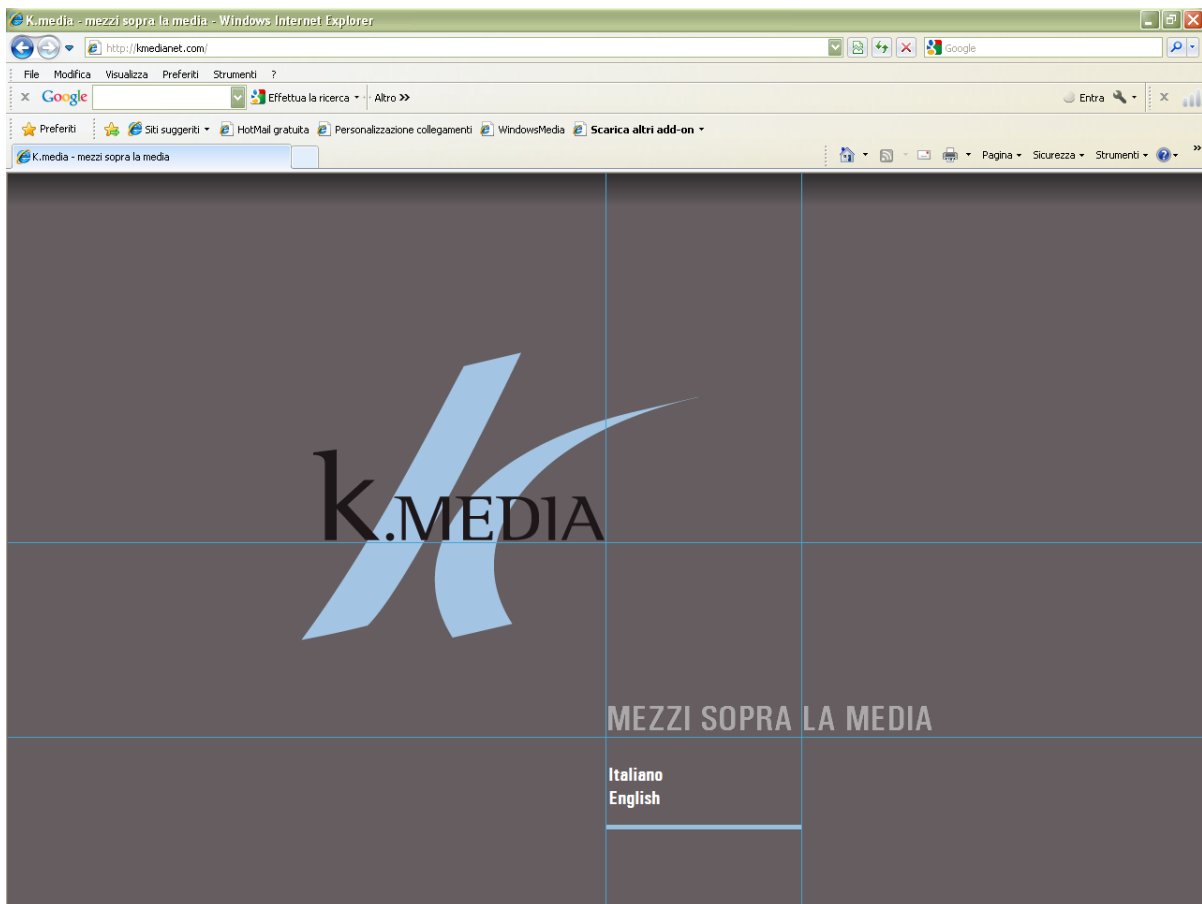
K.media - mezzi sopra la media - Windows Internet Explorer

http://kmedianet.com/

Google

File Modifica Visualizza Preferiti Strumenti ?

Google Effettua la ricerca Altro

Entra

Preferiti Siti suggeriti HotMail gratuita Personalizzazione collegamenti WindowsMedia Scarica altri add-on

K.media - mezzi sopra la media

Pagina Sicurezza Strumenti

K.MEDIA

MEZZI SOPRA LA MEDIA

Italiano
English